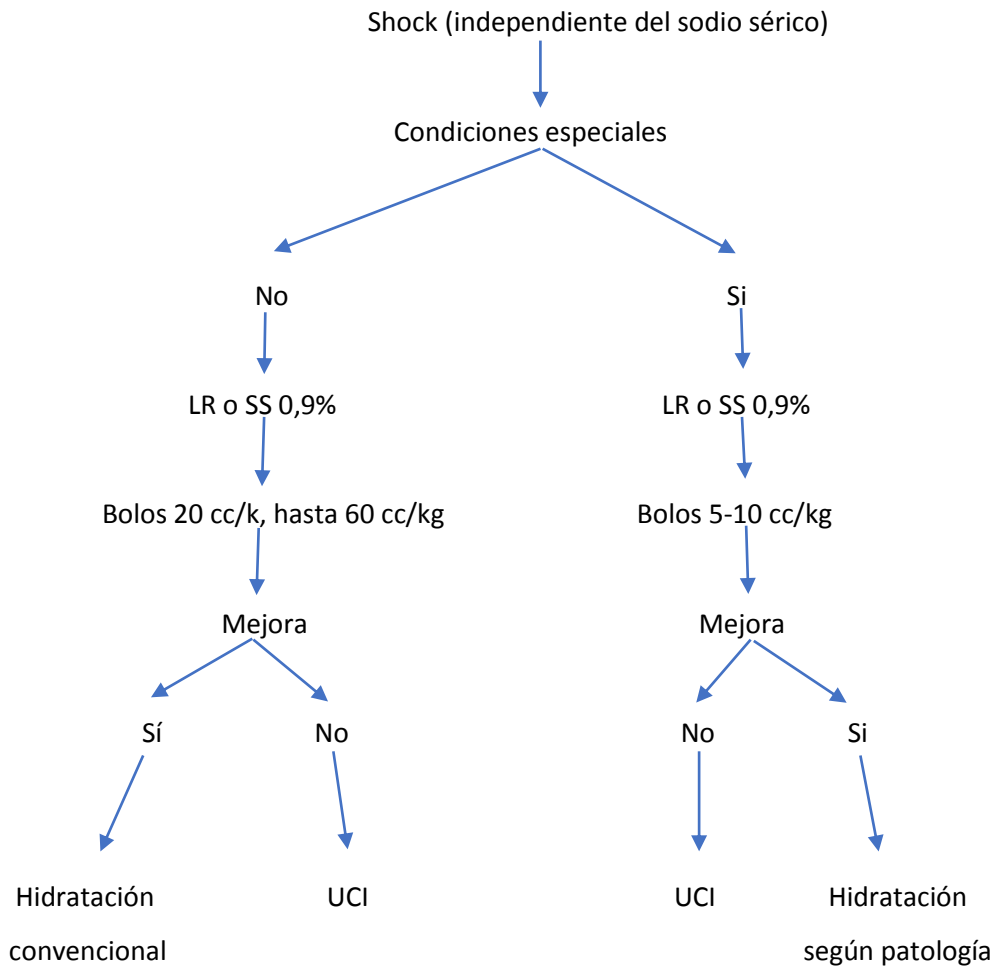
Shock (independiente del sodio sérico)

Condiciones especiales

No

Si

LR o SS 0,9%

LR o SS 0,9%

Bolos 20 cc/k, hasta 60 cc/kg

Bolos 5-10 cc/kg

Mejora

Mejora

Sí

No

No

Si

Hidratación convencional

UCI

UCI

Hidratación según patología